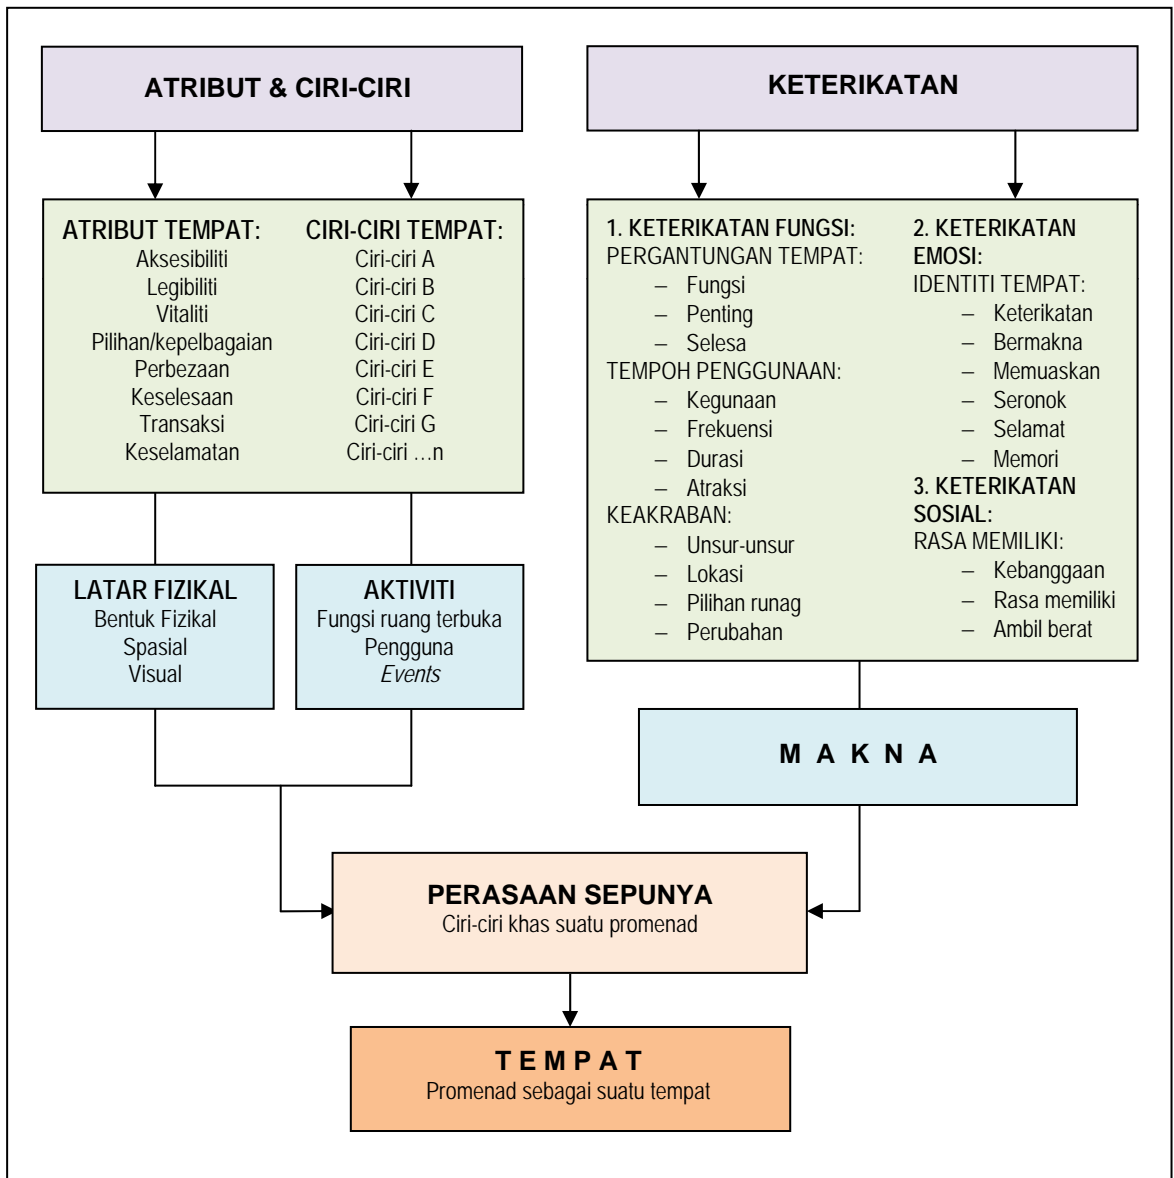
ATRIBUT & CIRI-CIRI

KETERIKATAN

ATRIBUT TEMPAT:
Aksesibiliti
Legibiliti
Vitaliti
Pilihan/kepelbagaian
Perbezaan
Keselesaan
Transaksi
Keselamatan

CIRI-CIRI TEMPAT:
Ciri-ciri A
Ciri-ciri B
Ciri-ciri C
Ciri-ciri D
Ciri-ciri E
Ciri-ciri F
Ciri-ciri G
Ciri-ciri …n

1. KETERIKATAN FUNGSI:
PERGANTUNGAN TEMPAT:
– Fungsi
– Penting
– Selesa
TEMPOH PENGGUNAAN:
– Kegunaan
– Frekuensi
– Durasi
– Atraksi
KEAKRABAN:
– Unsur-unsur
– Lokasi
– Pilihan runag
– Perubahan

2. KETERIKATAN EMOSI:
IDENTITI TEMPAT:
– Keterikatan
– Bermakna
– Memuaskan
– Seronok
– Selamat
– Memori
3. KETERIKATAN SOSIAL:
RASA MEMILIKI:
– Kebanggaan
– Rasa memiliki
– Ambil berat

LATAR FIZIKAL
Bentuk Fizikal
Spasial
Visual

AKTIVITI
Fungsi ruang terbuka
Pengguna
Events

M A K N A

PERASAAN SEPUNYA
Ciri-ciri khas suatu promenad

T E M P A T
Promenad sebagai suatu tempat